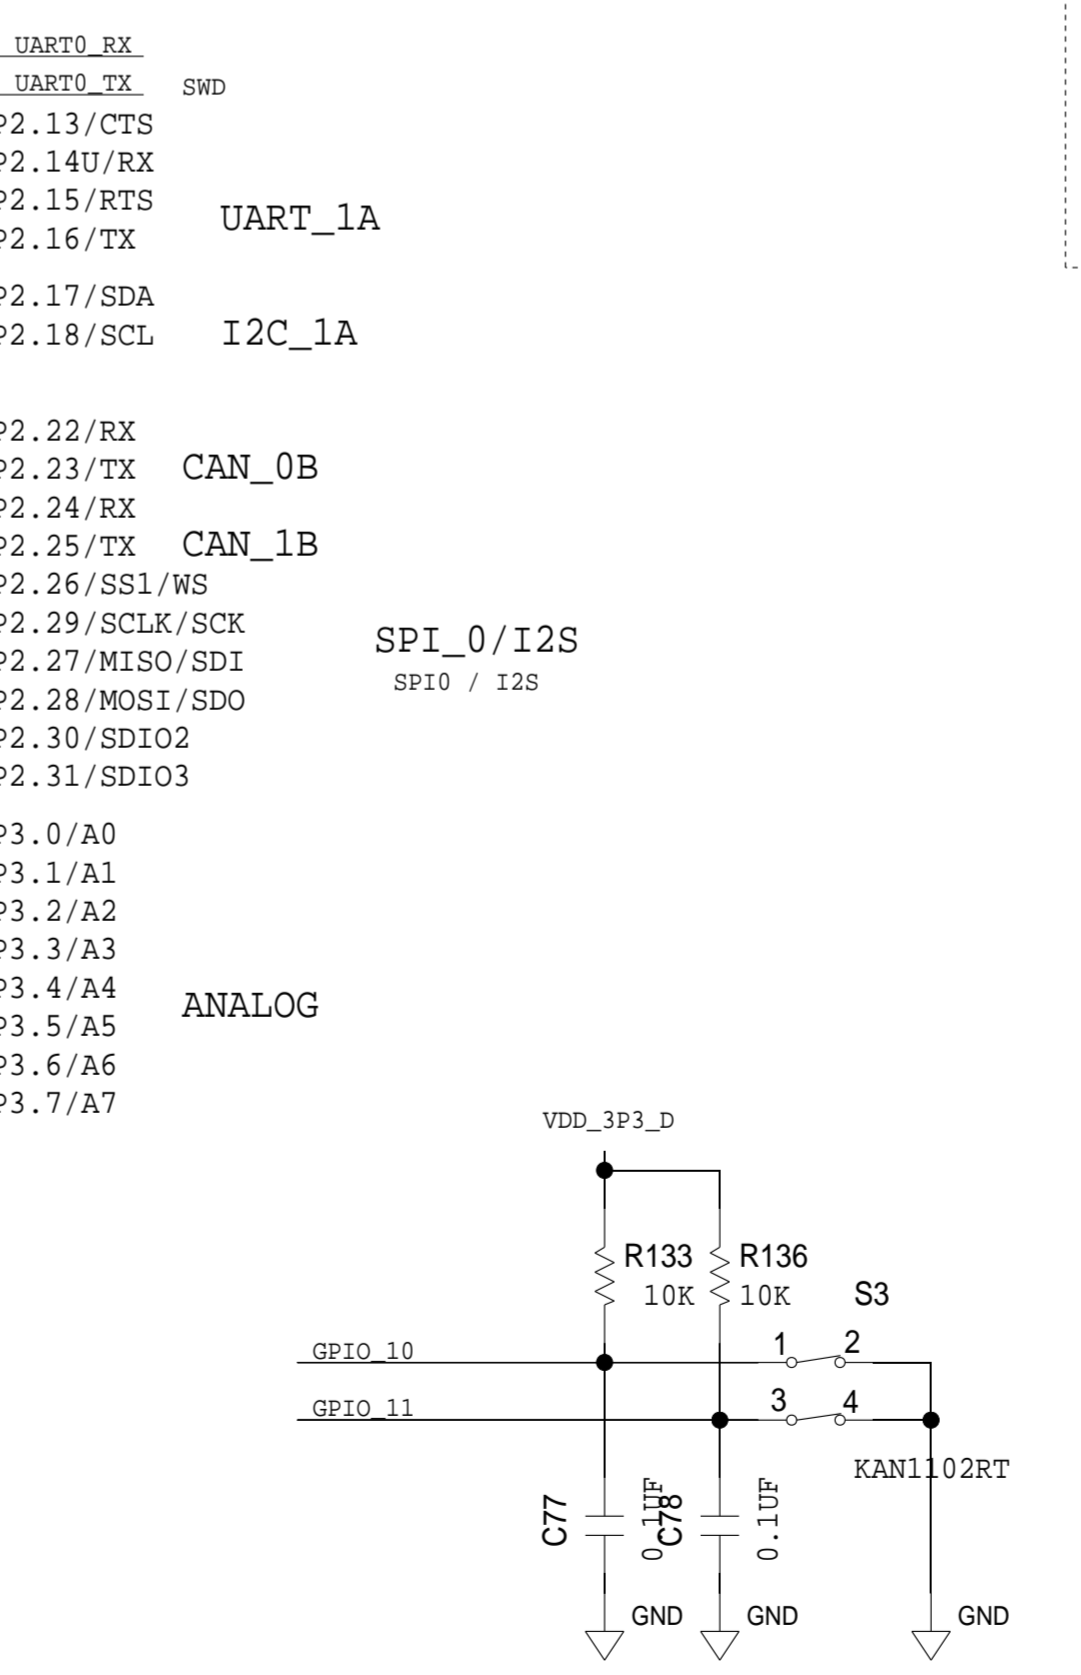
UART0_RX
UART0_TX
SWD
P2.13/CTS
P2.14U/RX
P2.15/RTS
P2.16/TX
UART_1A
P2.17/SDA
P2.18/SCL
I2C_1A
P2.22/RX
P2.23/TX
CAN_0B
P2.24/RX
P2.25/TX
CAN_1B
P2.26/SS1/WS
P2.29/SCLK/SCK
P2.27/MISO/SDI
P2.28/MOSI/SDO
P2.30/SDIO2
P2.31/SDIO3
SPI_0/I2S
SPI0 / I2S
P3.0/A0
P3.1/A1
P3.2/A2
P3.3/A3
P3.4/A4
P3.5/A5
P3.6/A6
P3.7/A7
ANALOG

VDD_3P3_D
R133
10K
R136
10K
S3
GPIO_10
GPIO_11
1
2
3
4
KAN1102RT
C77
0.1UF
C78
0.1UF
GND
GND
GND